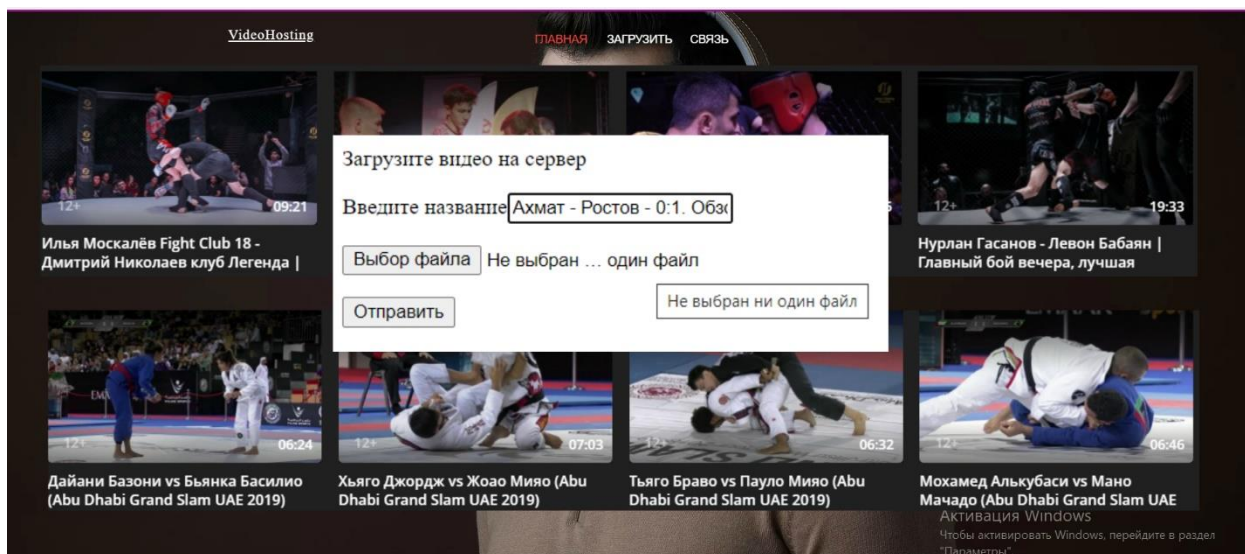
VideoHosting

ГЛАВНАЯ ЗАГРУЗИТЬ СВЯЗЬ

12+ 09:21

Илья Москалёв Fight Club 18 - Дмитрий Николаев клуб Легенда |

Загрузите видео на сервер

Введите названиe Ахмат - Ростов - 0:1. Обзо

Выбор файла Не выбран … один файл

Не выбран ни один файл

Отправить

12+ 19:33

Нурлан Гасанов - Левон Бабаян | Главный бой вечера, лучшая

12+ 06:24

Дайани Базони vs Бьянка Басилио (Abu Dhabi Grand Slam UAE 2019)

12+ 07:03

Хьяго Джордж vs Жоао Мияо (Abu Dhabi Grand Slam UAE 2019)

12+ 06:32

Тьяго Браво vs Пауло Мияо (Abu Dhabi Grand Slam UAE 2019)

12+ 06:46

Мохамед Алькубаси vs Мано Мачадо (Abu Dhabi Grand Slam UAE

Активация Windows
Чтобы активировать Windows, перейдите в раздел "Параметры".